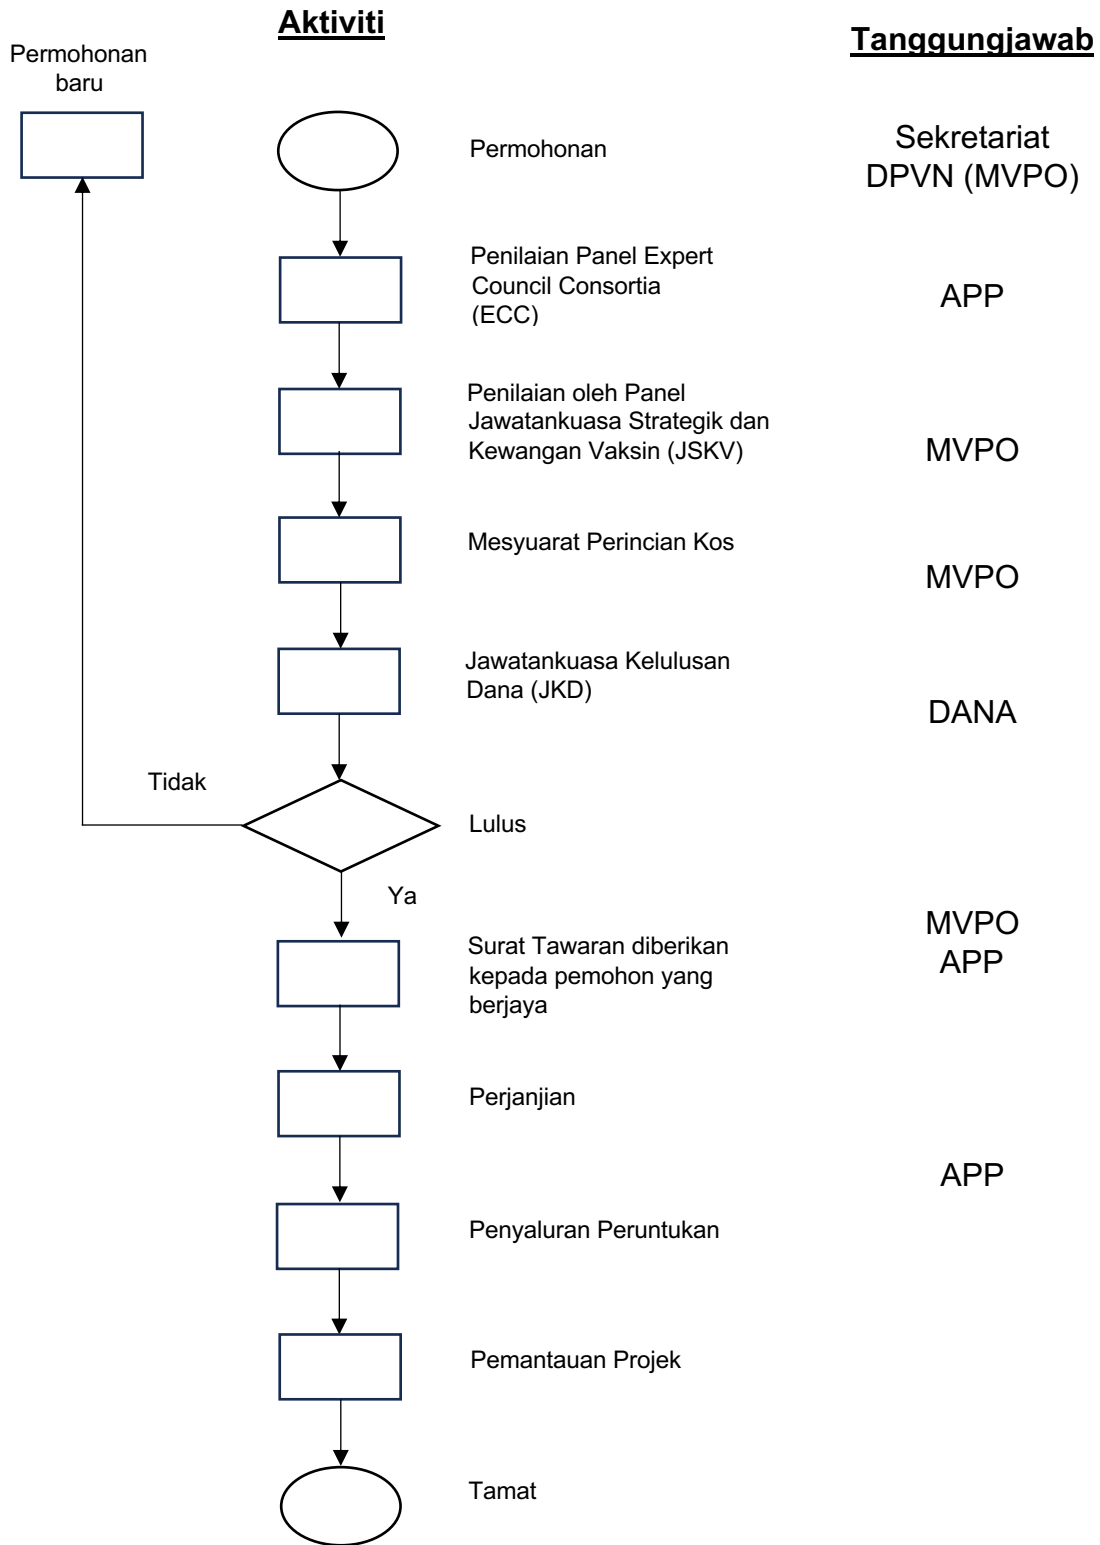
Aktiviti

Tanggungjawab

Permohonan baru

Permohonan

Sekretariat DPVN (MVPO)

Penilaian Panel Expert Council Consortia (ECC)

APP

Penilaian oleh Panel Jawatankuasa Strategik dan Kewangan Vaksin (JSKV)

MVPO

Mesyuarat Perincian Kos

MVPO

Jawatankuasa Kelulusan Dana (JKD)

DANA

Tidak

Lulus

Ya

Surat Tawaran diberikan kepada pemohon yang berjaya

MVPO
APP

Perjanjian

APP

Penyaluran Peruntukan

Pemantauan Projek

Tamat